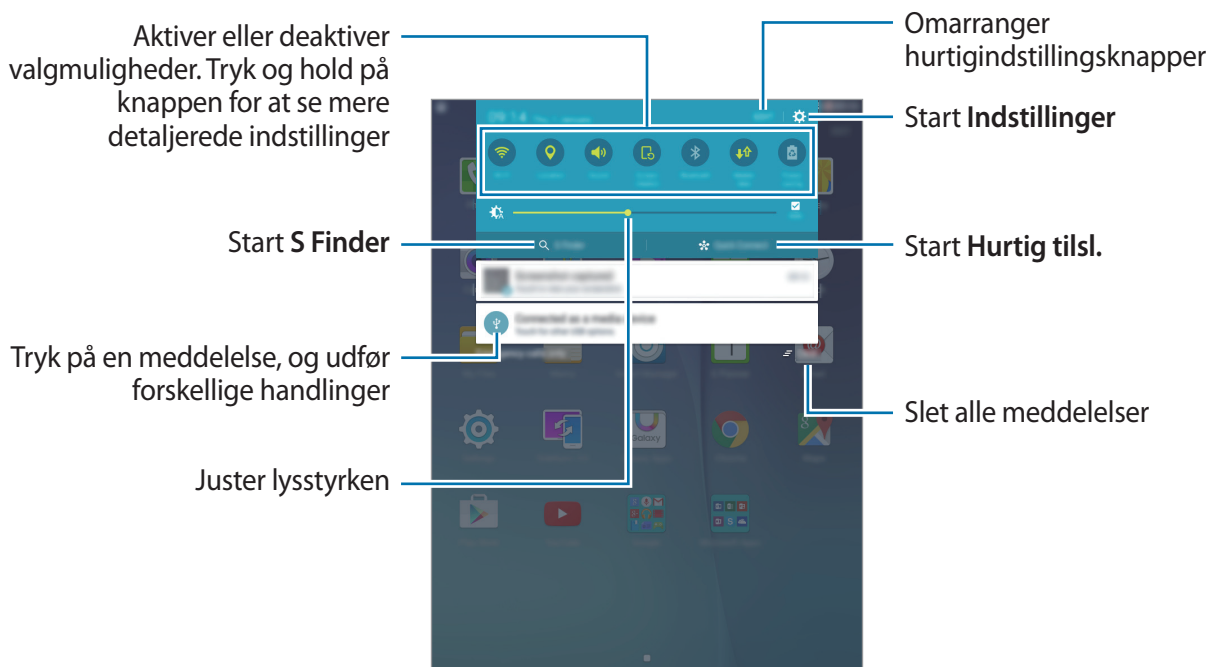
Aktiver eller deaktiver valgmuligheder. Tryk og hold på knappen for at se mere detaljerede indstillinger

Start **S Finder**

Tryk på en meddelelse, og udfør forskellige handlinger

Juster lysstyrken

Omarranger hurtigindstillingsknapper

Start **Indstillinger**

Start **Hurtig tilsl.**

Slet alle meddelelser

Connected as a media device

Galaxy